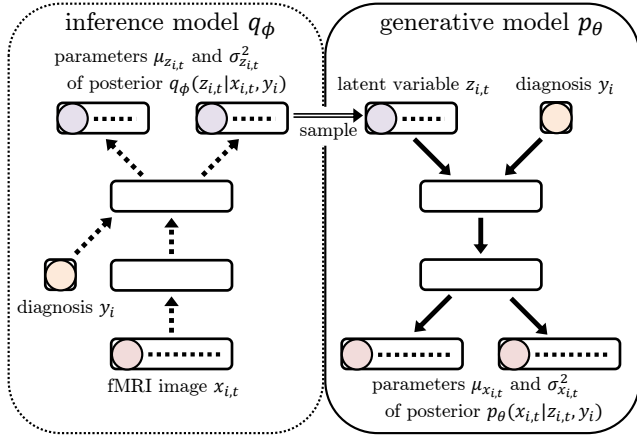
inference model $q_\phi$

parameters $\mu_{z_{i,t}}$ and $\sigma^2_{z_{i,t}}$ of posterior $q_\phi(z_{i,t}|x_{i,t}, y_i)$

diagnosis $y_i$

fMRI image $x_{i,t}$

sample

generative model $p_\theta$

latent variable $z_{i,t}$

diagnosis $y_i$

parameters $\mu_{x_{i,t}}$ and $\sigma^2_{x_{i,t}}$ of posterior $p_\theta(x_{i,t}|z_{i,t}, y_i)$